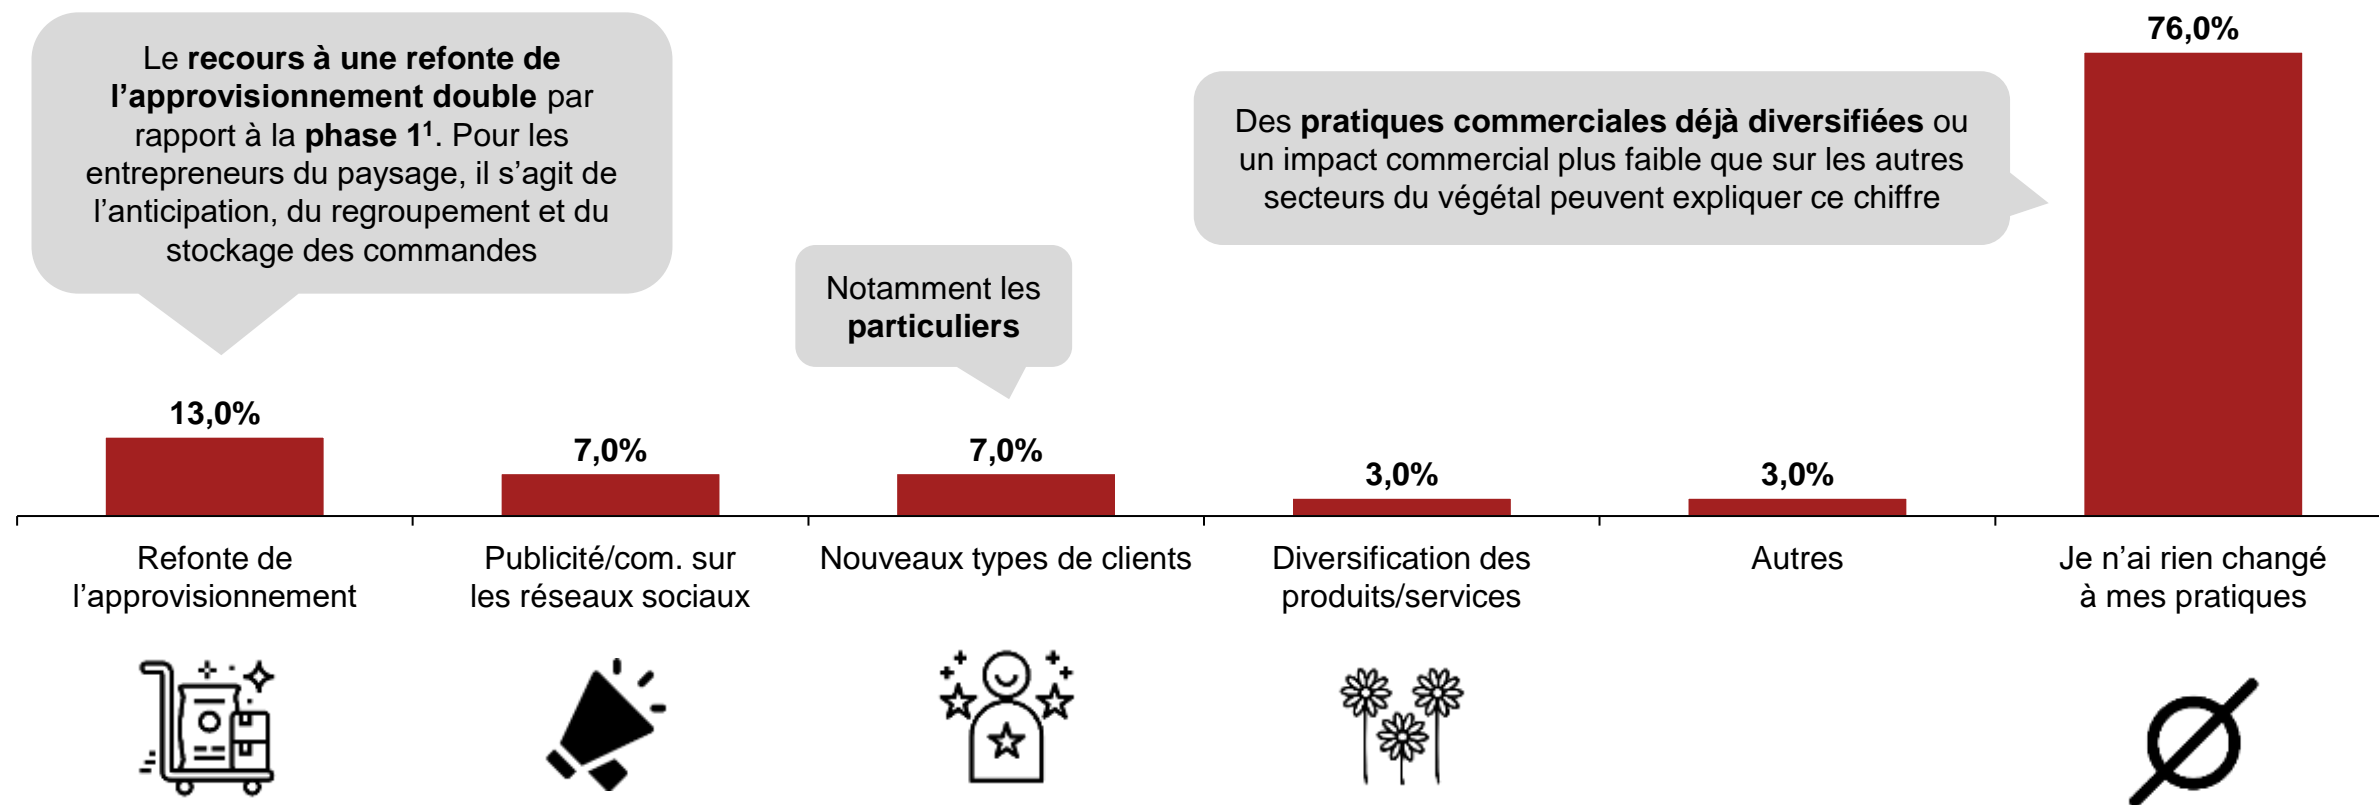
Le **recours à une refonte de l'approvisionnement double** par rapport à la **phase 1$^1$**. Pour les entrepreneurs du paysage, il s'agit de l'anticipation, du regroupement et du stockage des commandes

Notamment les **particuliers**

Des **pratiques commerciales déjà diversifiées** ou un impact commercial plus faible que sur les autres secteurs du végétal peuvent expliquer ce chiffre

13,0%

7,0%

7,0%

3,0%

3,0%

76,0%

Refonte de l'approvisionnement

Publicité/com. sur les réseaux sociaux

Nouveaux types de clients

Diversification des produits/services

Autres

Je n'ai rien changé à mes pratiques